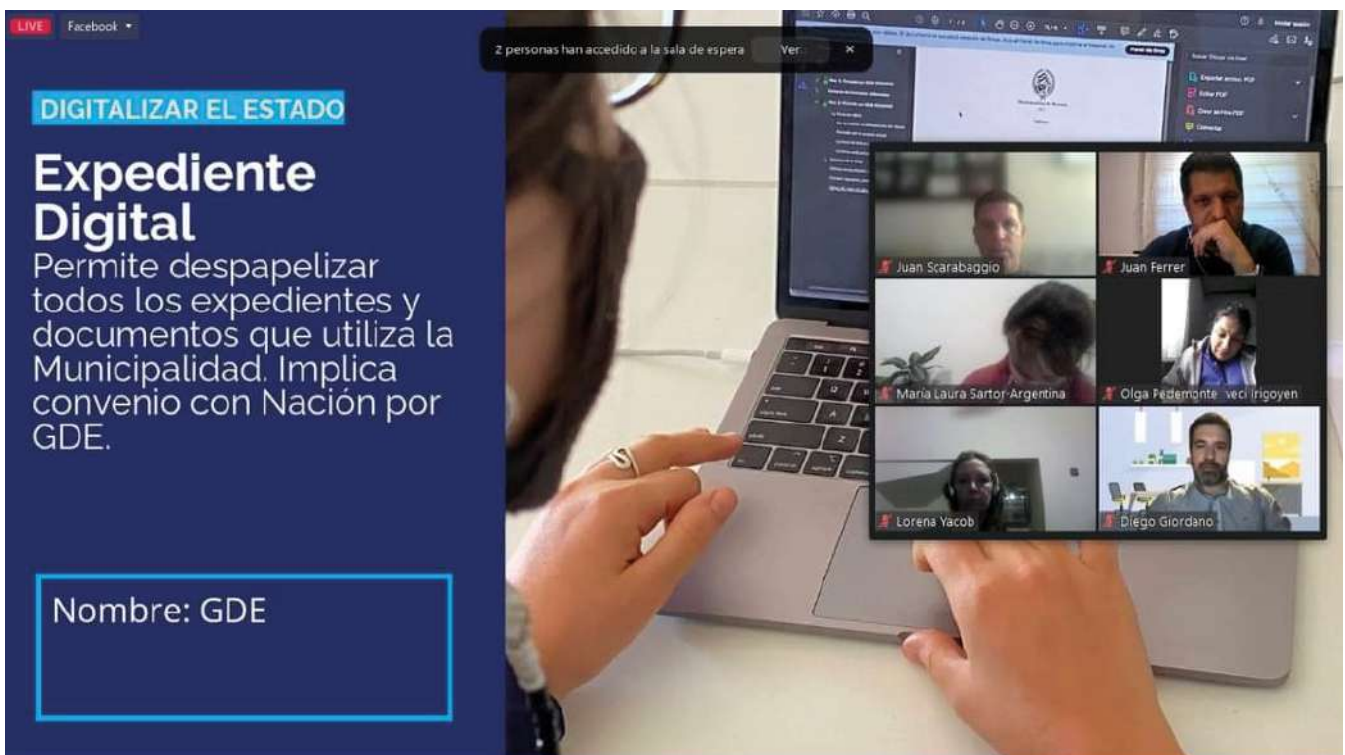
LIVE Facebook

2 personas han accedido a la sala de espera Ver ×

DIGITALIZAR EL ESTADO

Expediente Digital

Permite despapelizar todos los expedientes y documentos que utiliza la Municipalidad. Implica convenio con Nación por GDE.

Nombre: GDE

Juan Scarabaggio

Juan Ferrer

Maria Laura Sartor-Argentina

Olga Pedemonte veci Irigoyen

Lorena Yacob

Diego Giordano